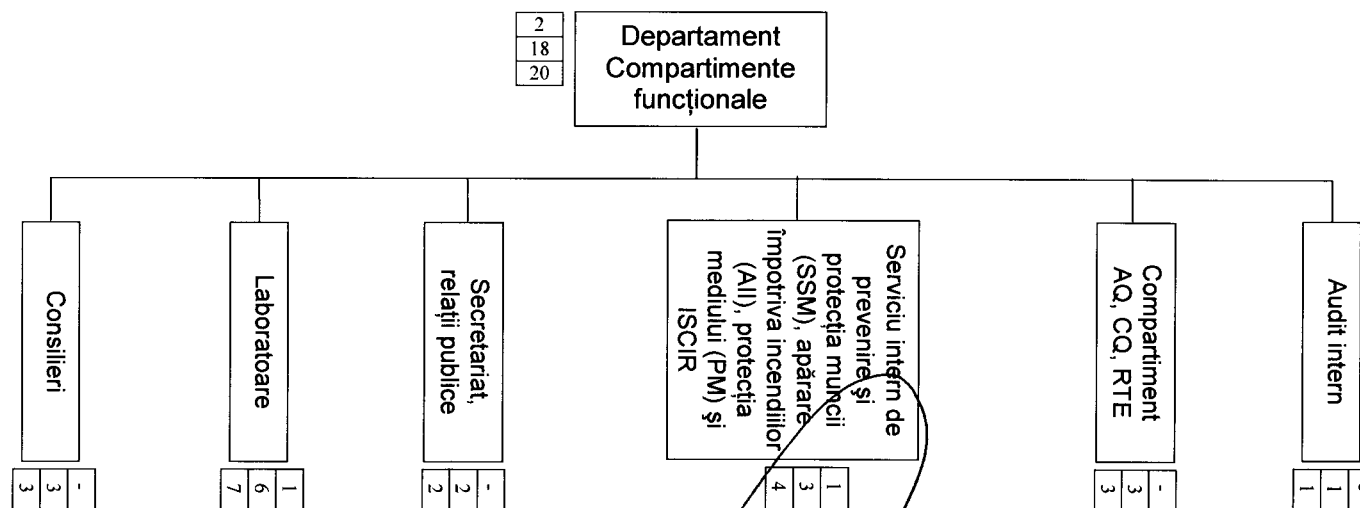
2
18
20

Departament Compartimente funcționale

Consilieri

-
3
3

Laboratoare

1
6
7

Secretariat, relații publice

-
2
2

Serviciu intern de prevenire și protecția muncii (SSM), apărare împotriva incendiilor (AII), protecția mediului (PM) și ISCIR

1
3
4

Compartiment AQ, CQ, RTE

-
3
3

Audit intern

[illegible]
1
1